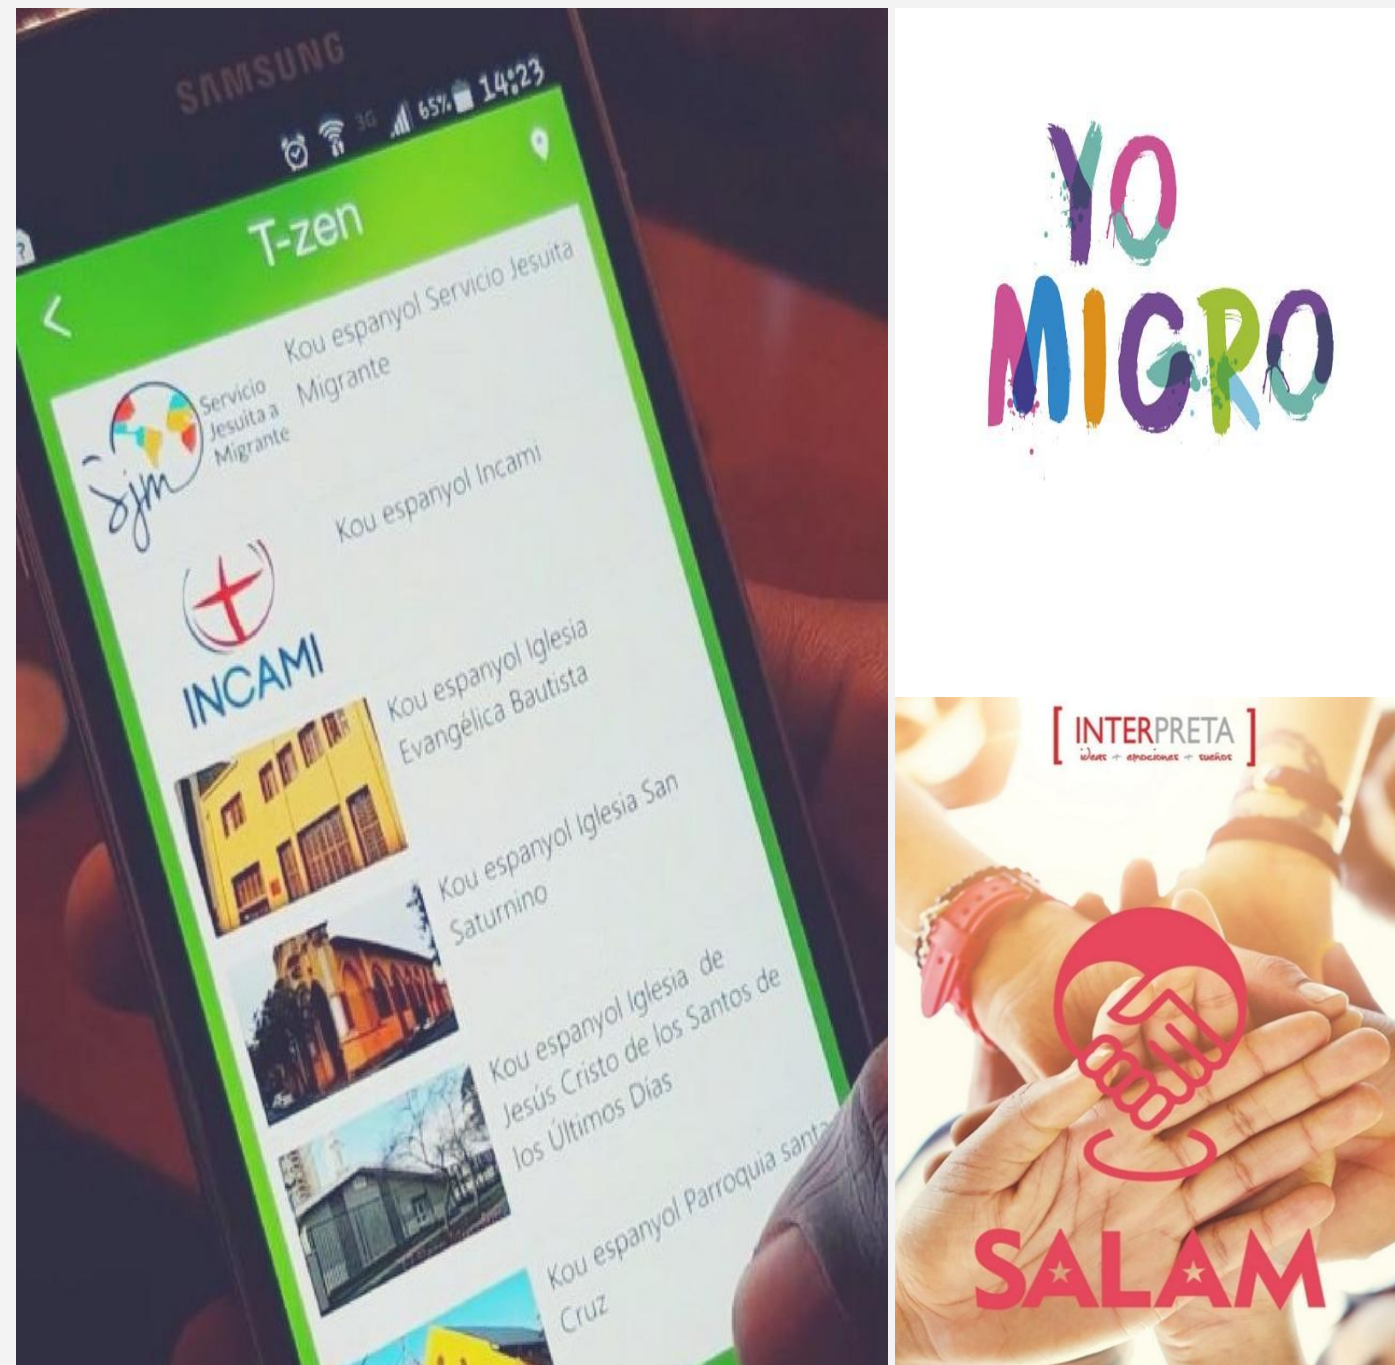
SAMSUNG

3G 65% 14:23

T-zen

Servicio Jesuita a Migrante

sjm

Kou espanyol Servicio Jesuita Migrante

INCAMI

Kou espanyol Incami

Kou espanyol Iglesia Evangélica Bautista

Kou espanyol Iglesia San Saturnino

Kou espanyol Iglesia de Jesús Cristo de los Santos de los Últimos Días

Kou espanyol Parroquia santa Cruz

YO MIGRO

[ INTERPRETA ]
ideas + emociones + sueños

SALAM